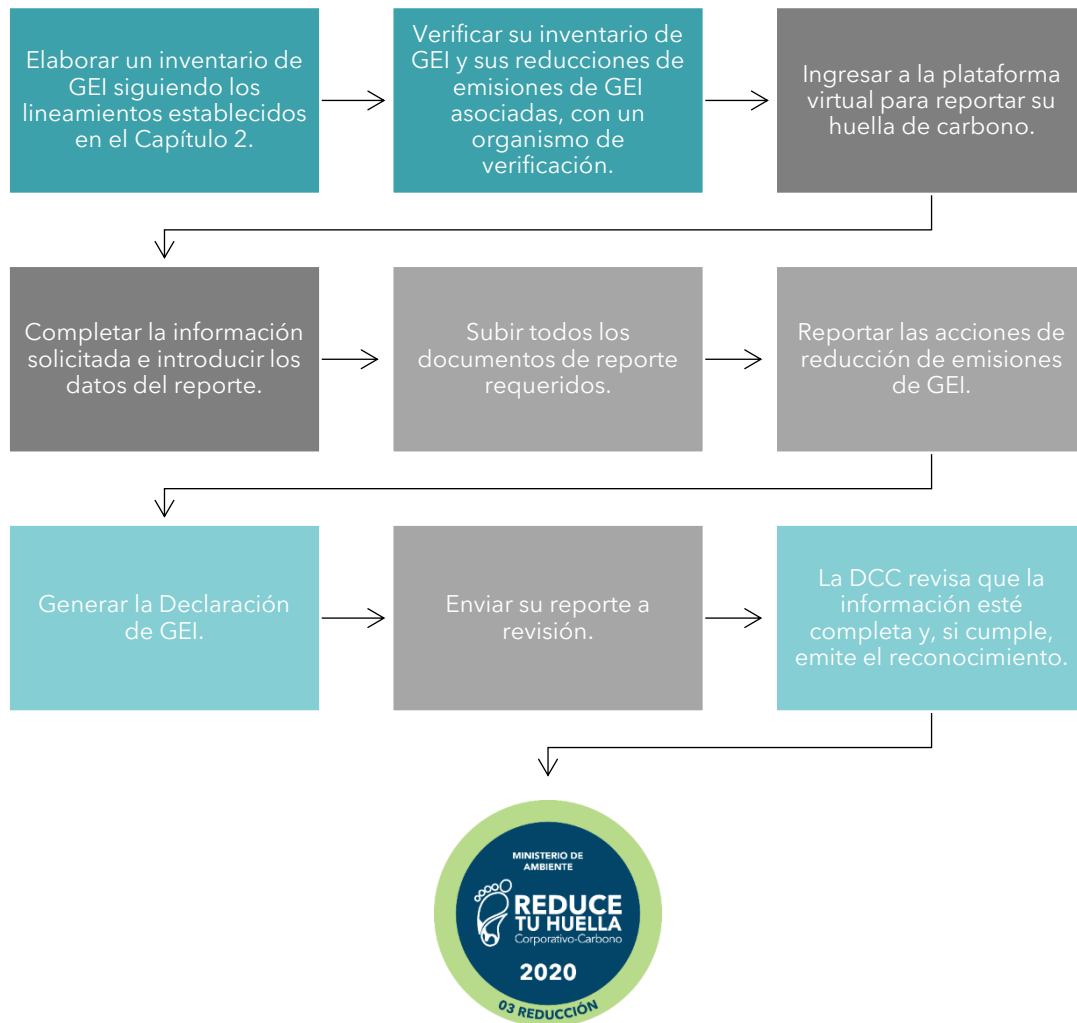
Elaborar un inventario de GEI siguiendo los lineamientos establecidos en el Capítulo 2.

Verificar su inventario de GEI y sus reducciones de emisiones de GEI asociadas, con un organismo de verificación.

Ingresar a la plataforma virtual para reportar su huella de carbono.

Completar la información solicitada e introducir los datos del reporte.

Subir todos los documentos de reporte requeridos.

Reportar las acciones de reducción de emisiones de GEI.

Generar la Declaración de GEI.

Enviar su reporte a revisión.

La DCC revisa que la información esté completa y, si cumple, emite el reconocimiento.

MINISTERIO DE AMBIENTE

REDUCE TU HUELLA

Corporativo-Carbono

2020

03 REDUCCIÓN